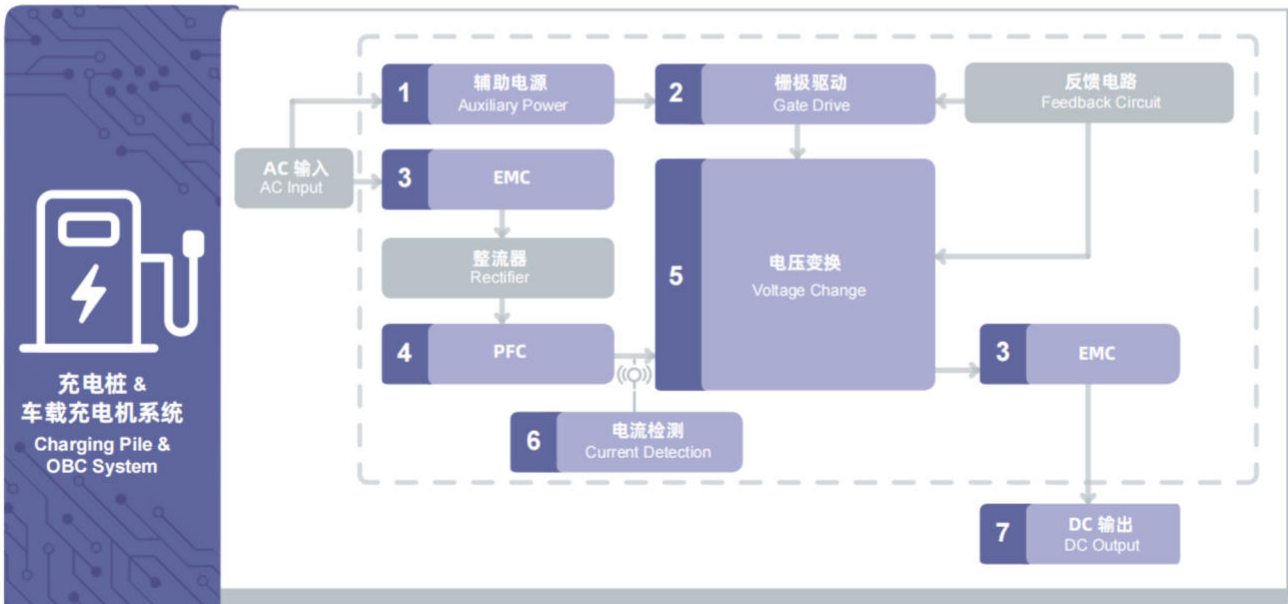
充电桩 &
车载充电机系统
Charging Pile &
OBC System

AC 输入
AC Input

1 辅助电源
Auxiliary Power

2 栅极驱动
Gate Drive

反馈电路
Feedback Circuit

3 EMC

整流器
Rectifier

4 PFC

5 电压变换
Voltage Change

3 EMC

6 电流检测
Current Detection

7 DC 输出
DC Output